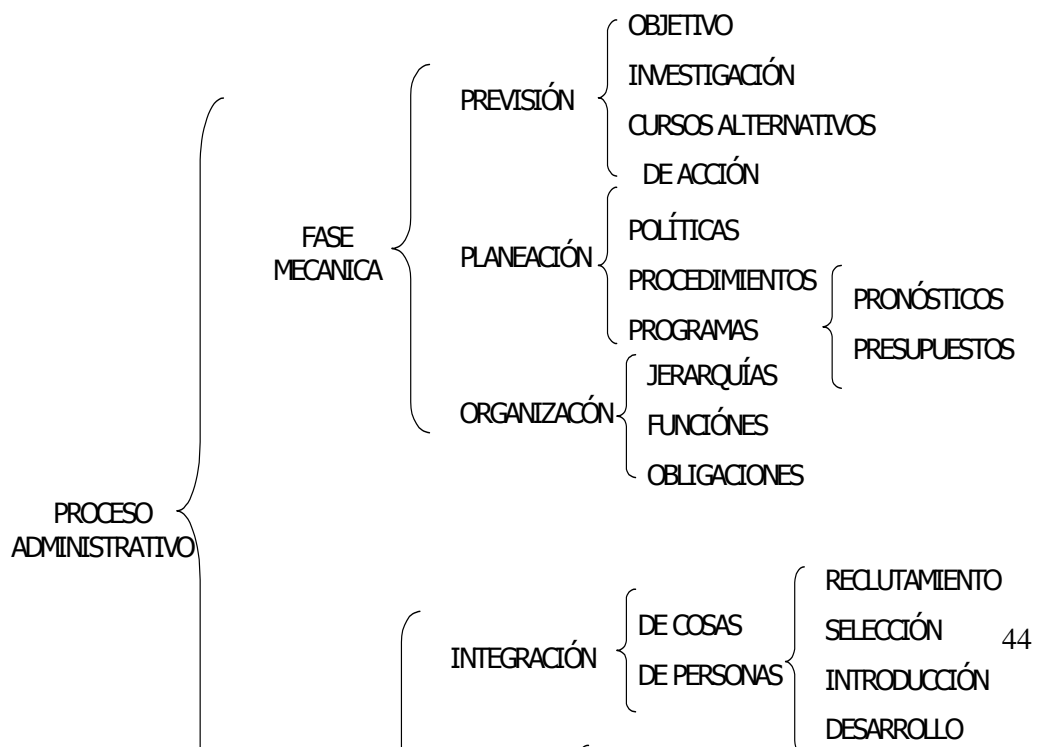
PROCESO ADMINISTRATIVO

FASE MECANICA

PREVISIÓN

OBJETIVO

INVESTIGACIÓN

CURSOS ALTERNATIVOS DE ACCIÓN

PLANEACIÓN

POLÍTICAS

PROCEDIMIENTOS

PROGRAMAS

PRONÓSTICOS

PRESUPUESTOS

ORGANIZACÓN

JERARQUÍAS

FUNCIÓNES

OBLIGACIONES

INTEGRACIÓN

DE COSAS

DE PERSONAS

RECLUTAMIENTO

SELECCIÓN

INTRODUCCIÓN

DESARROLLO

44